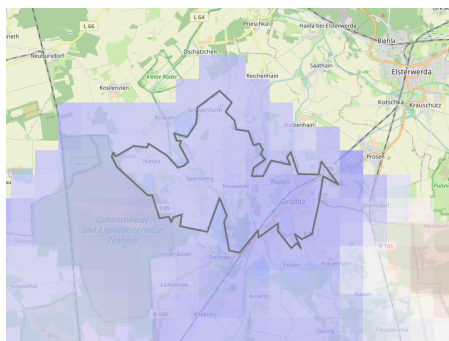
L 66
L 64
Prieschka
Haida bei Elsterwerda
Biehla
Neudeckdorf
Oschätzchen
Saathain
Elsterwerda
Koslenzen
Kleine Röder
Reichenhain
Kotschka
Krauschütz
Schweinfurth
Stolzenhain
Prösen
Nieska
Spansberg
Neuseußlitz
Reppis
Gröditz
Gohrischheide und Elbniederterrasse Zeithain
B 98
B 169
Tiefenau
Pulsen
Frauenhain
Lichtensee
Koselitz
B 169